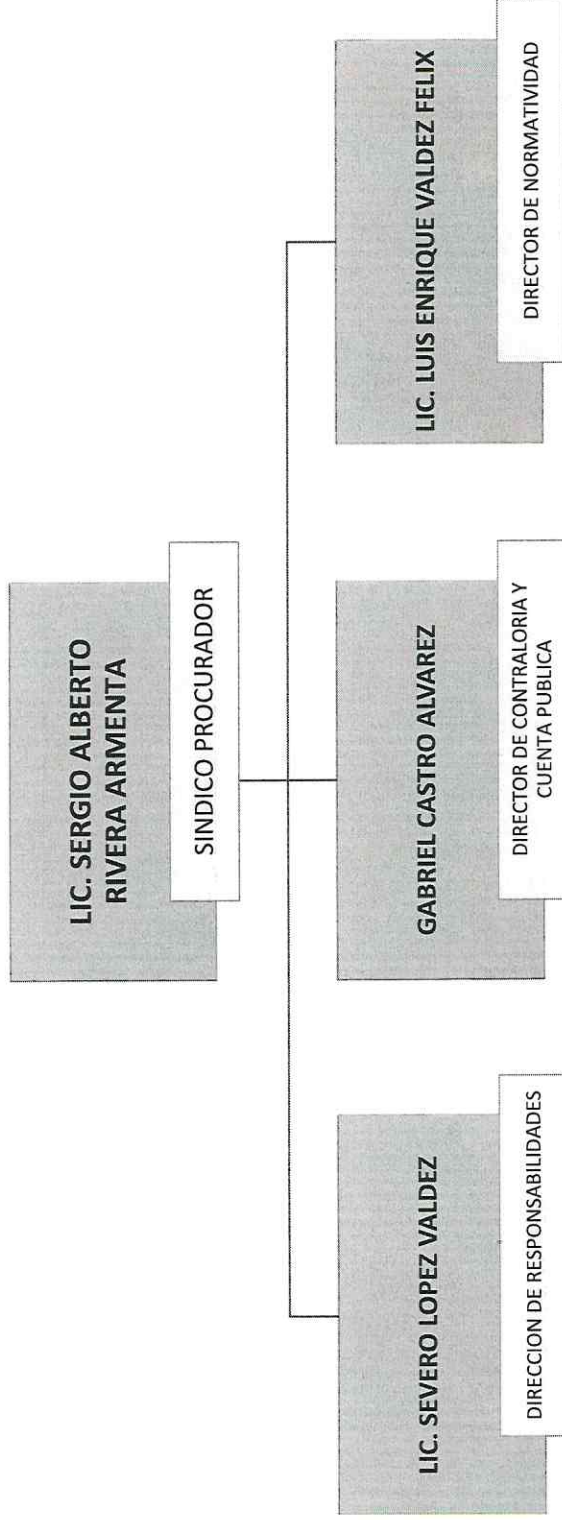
LIC. SERGIO ALBERTO RIVERA ARMENTA

SINDICO PROCURADOR

LIC. SEVERO LOPEZ VALDEZ

DIRECCION DE RESPONSABILIDADES

GABRIEL CASTRO ALVAREZ

DIRECTOR DE CONTRALORIA Y CUENTA PUBLICA

LIC. LUIS ENRIQUE VALDEZ FELIX

DIRECTOR DE NORMATIVIDAD